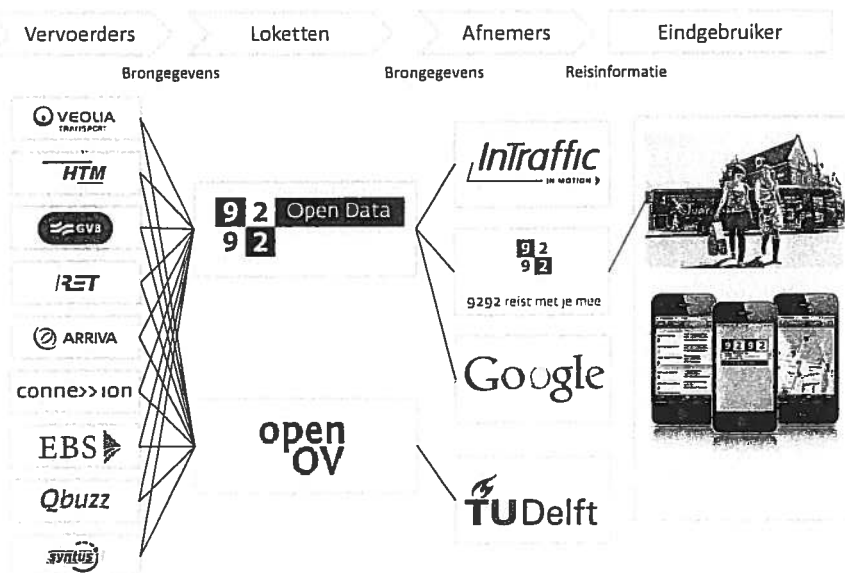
Vervoerders

Loketten

Afnemers

Eindgebruiker

Brongegevens

Brongegevens

Reisinformatie

VEOLIA TRANSPORT

HTM

GVB

RET

ARRIVA

connexxion

EBS

Qbuzz

syntus

9 2 Open Data
9 2

open OV

InTraffic
IN MOTION

9 2
9 2
9292 reist met je mee

Google

TUDelft

9 2 9 2